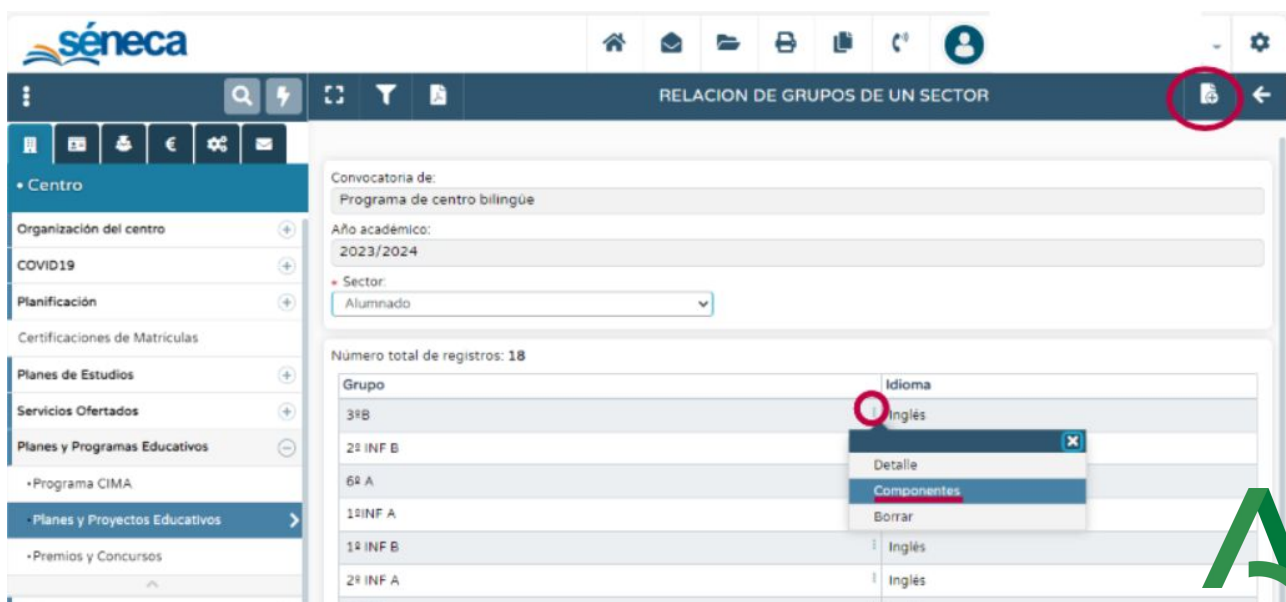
séneca

RELACION DE GRUPOS DE UN SECTOR

• Centro
Organización del centro
COVID19
Planificación
Certificaciones de Matrículas
Planes de Estudios
Servicios Ofertados
Planes y Programas Educativos
•Programa CIMA
•Planes y Proyectos Educativos
•Premios y Concursos

Convocatoria de:
Programa de centro bilingüe
Año académico:
2023/2024
• Sector:
Alumnado

Número total de registros: 18

| Grupo | Idioma |
|---|---|
| 3ºB | Inglés |
| 2º INF B | |
| 6º A | |
| 1ºINF A | |
| 1º INF B | Inglés |
| 2º INF A | Inglés |

Detalle
Componentes
Borrar